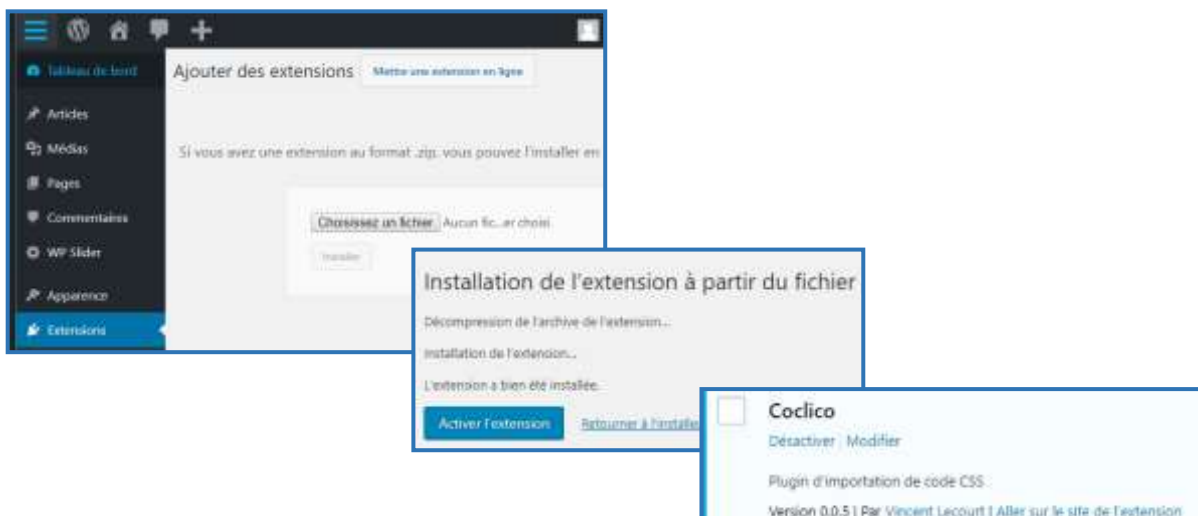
Tableau de bord

Articles

Médias

Pages

Commentaires

WP Slider

Apparence

Extensions

Ajouter des extensions

Mettre une extension en ligne

Si vous avez une extension au format .zip, vous pouvez l'installer en

Choisissez un fichier Aucun fic...er choisi

Installer

Installation de l'extension à partir du fichier

Décompression de l'archive de l'extension...

Installation de l'extension...

L'extension a bien été installée.

Activer l'extension

Retourner à l'installe

Coclico

Désactiver | Modifier

Plugin d'importation de code CSS

Version 0.0.5 | Par Vincent Lecourt | Aller sur le site de l'extension